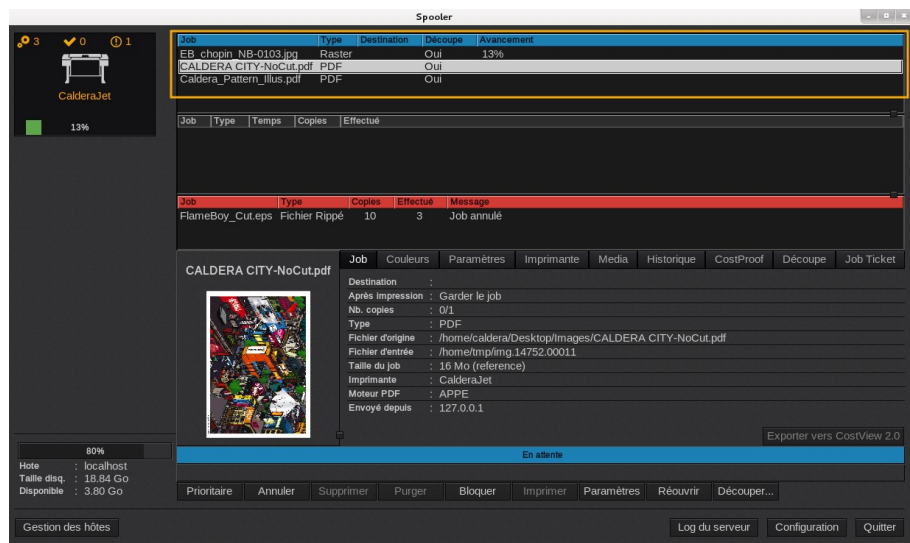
Spooler

3 0 1

CalderaJet

13%

| Job | Type | Destination | Découpe | Avancement |
|---|---|---|---|---|
| EB_chopin_NB-0103.jpg | Raster | | Oui | 13% |
| CALDERA CITY-NoCut.pdf | PDF | | Oui | |
| Caldera_Pattern_Illus.pdf | PDF | | Oui | |

| Job | Type | Temps | Copies | Effectué |
|---|---|---|---|---|

| Job | Type | Copies | Effectué | Message |
|---|---|---|---|---|
| FlameBoy_Cut.eps | Fichier Rippé | 10 | 3 | Job annulé |

CALDERA CITY-NoCut.pdf

Job Couleurs Paramètres Imprimante Media Historique CostProof Découpe Job Ticket

Destination :
Après impression : Garder le job
Nb. copies : 0/1
Type : PDF
Fichier d'origine : /home/caldera/Desktop/Images/CALDERA CITY-NoCut.pdf
Fichier d'entrée : /home/tmp/img.14752.00011
Taille du job : 16 Mo (reference)
Imprimante : CalderaJet
Moteur PDF : APPE
Envoyé depuis : 127.0.0.1

Exporter vers CostView 2.0

En attente

80%
Hote : localhost
Taille disq. : 18.84 Go
Disponible : 3.80 Go

Prioritaire Annuler Supprimer Purger Bloquer Imprimer Paramètres Réouvrir Découper...

Gestion des hôtes

Log du serveur Configuration Quitter